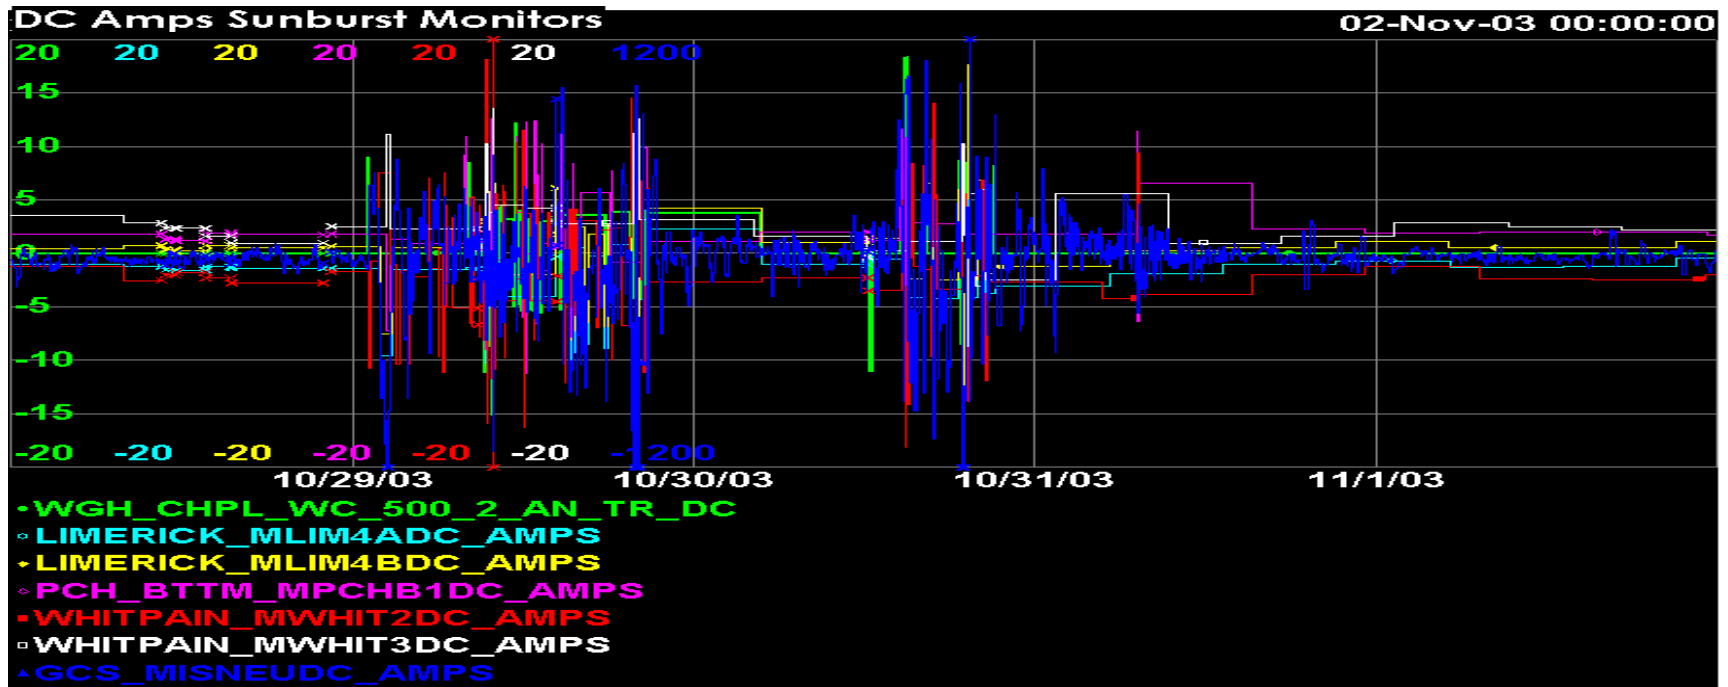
DC Amps Sunburst Monitors

02-Nov-03 00:00:00

20 20 20 20 20 20 1200

15

10

5

0

-5

-10

-15

-20 -20 -20 -20 -20 -20 -1200

10/29/03 10/30/03 10/31/03 11/1/03

WGH_CHPL_WC_500_2_AN_TR_DC
LIMERICK_MLIM4ADC_AMPS
LIMERICK_MLIM4BDC_AMPS
PCH_BTTM_MPCHB1DC_AMPS
WHITPAIN_MWHIT2DC_AMPS
WHITPAIN_MWHIT3DC_AMPS
GCS_MISNEUDC_AMPS